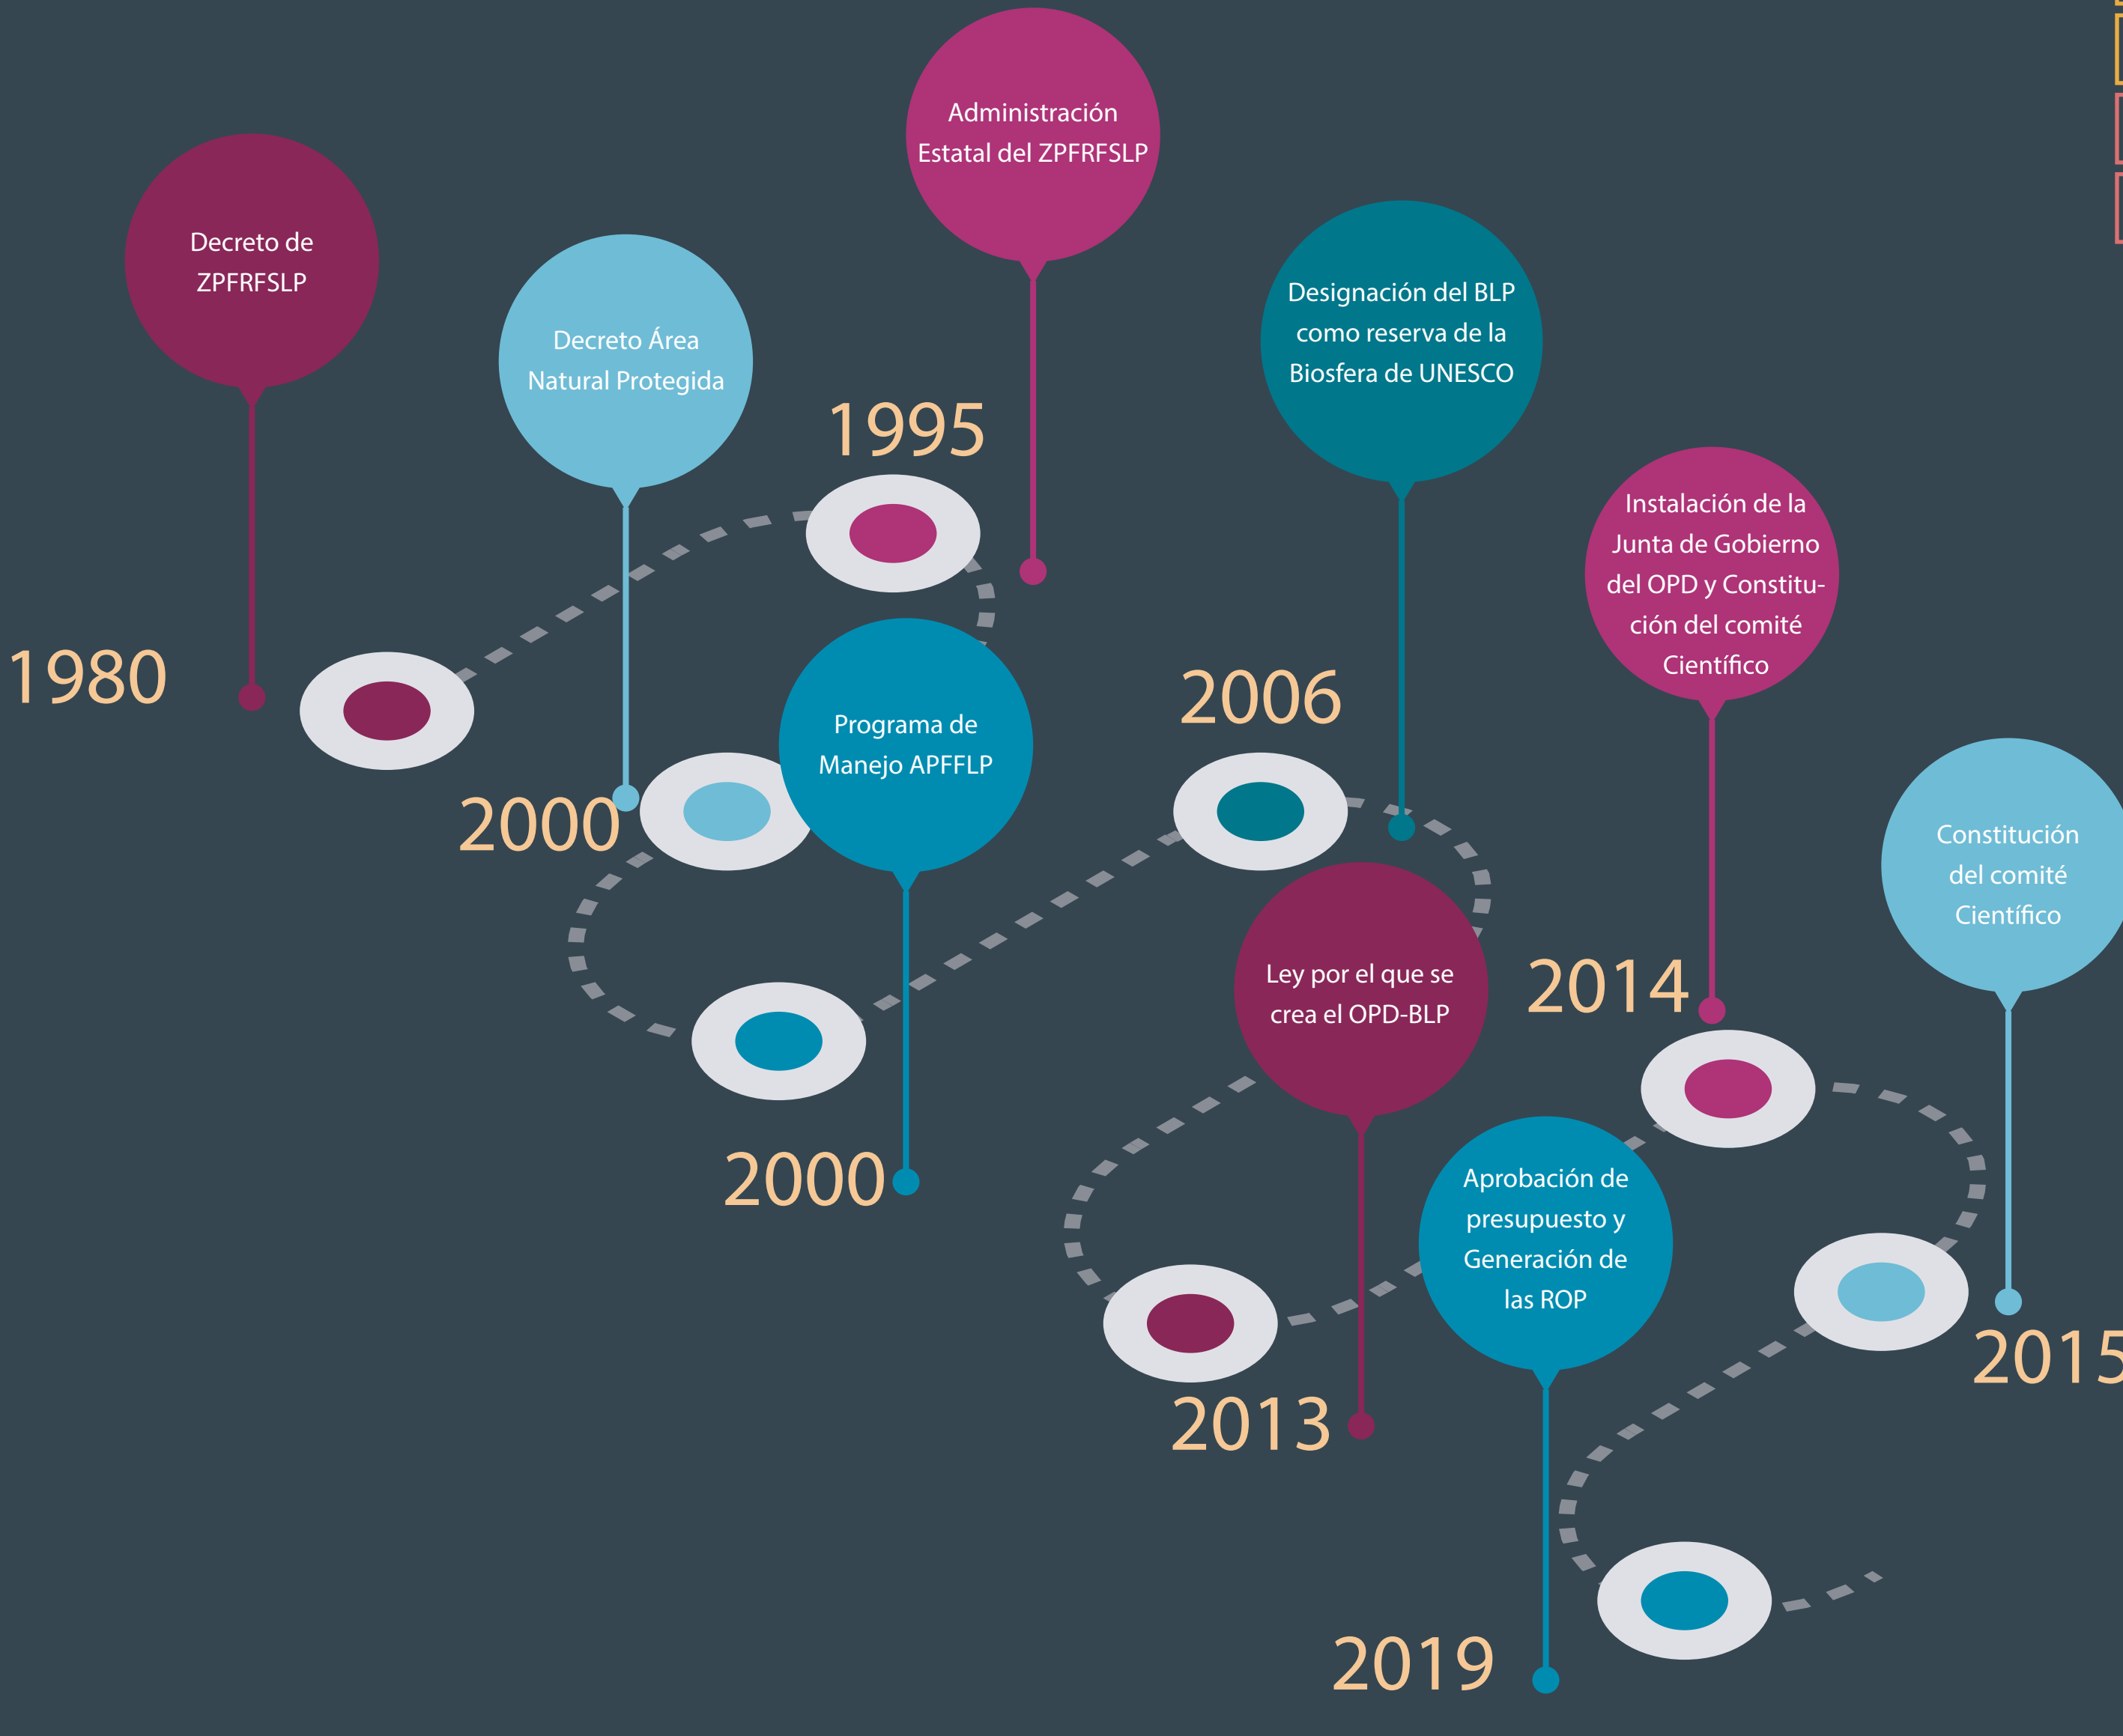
Decreto de ZPFRFSLP

1980

Decreto Área Natural Protegida

2000

Administración Estatal del ZPFRFSLP

1995

Programa de Manejo APFFLP

2000

Designación del BLP como reserva de la Biosfera de UNESCO

2006

Ley por el que se crea el OPD-BLP

2013

Instalación de la Junta de Gobierno del OPD y Constitución del comité Científico

2014

Aprobación de presupuesto y Generación de las ROP

2019

Constitución del comité Científico

2015